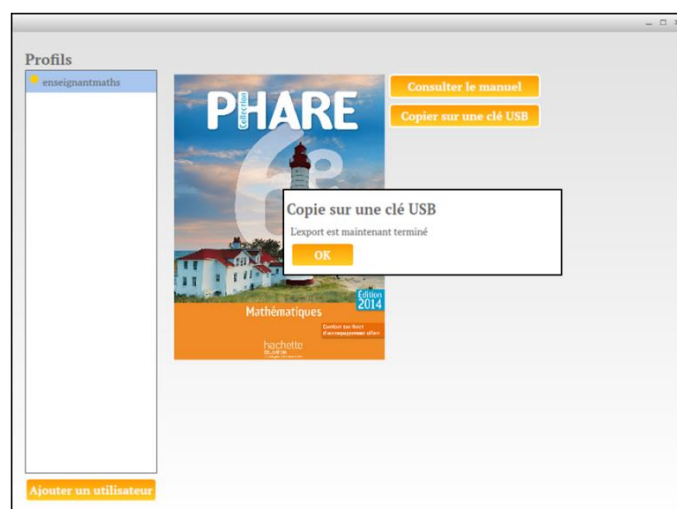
Profils

enseignantmaths

Collection PHARE

6e

Édition 2014

Mathématiques

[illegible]

hachette

Consulter le manuel

Copier sur une clé USB

Copie sur une clé USB

L'export est maintenant terminé

OK

Ajouter un utilisateur